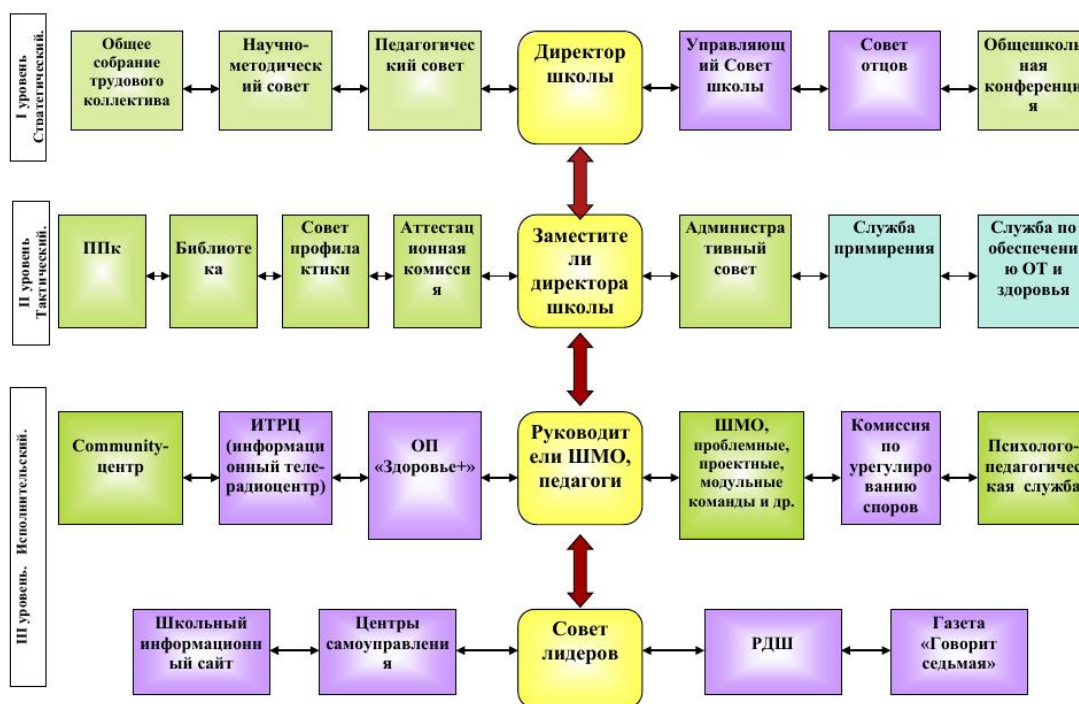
I уровень. Стратегический.

Общее собрание трудового коллектива

Научно-методический совет

Педагогический совет

Директор школы

Управляющий Совет школы

Совет отцов

Общешкольная конференция

II уровень. Тактический.

ППк

Библиотека

Совет профилактики

Аттестационная комиссия

Заместители директора школы

Административный совет

Служба примирения

Служба по обеспечению ОТ и здоровья

III уровень. Исполнительский.

Community-центр

ИТРЦ (информационный теле-радиоцентр)

ОП «Здоровье+»

Руководители ШМО, педагоги

ШМО, проблемные, проектные, модульные команды и др.

Комиссия по урегулированию споров

Психолого-педагогическая служба

Школьный информационный сайт

Центры самоуправления

Совет лидеров

РДШ

Газета «Говорит седьмая»